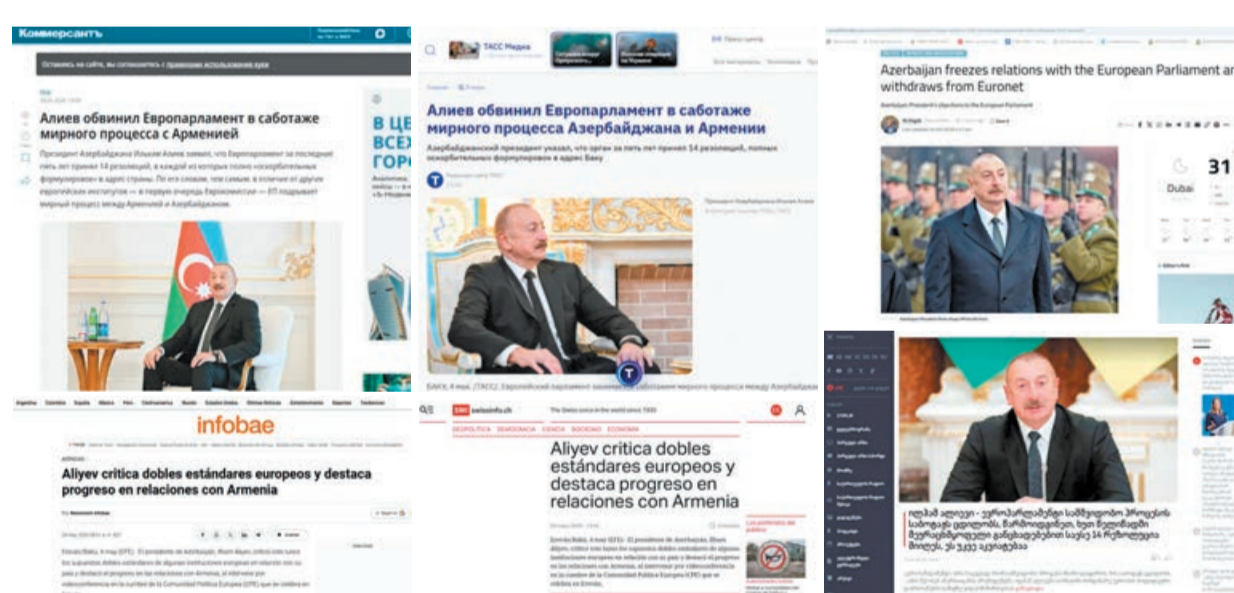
Коммерсантъ

Оставаясь на сайте, вы соглашаетесь с правилами использования куки

Алиев обвинил Европарламент в саботаже мирного процесса с Арменией

Президент Азербайджана Ильхам Алиев заявил, что Европарламент за последние пять лет принял 14 резолюций, в каждой из которых полно «оскорбительных формулировок» в адрес страны. По его словам, тем самым, в отличие от других европейских институтов — в первую очередь Еврокомиссии — ЕП подрывает мирный процесс между Арменией и Азербайджаном.

В ЦЕ
ВСЕХ
ГОР

ТАСС Медиа

Алиев обвинил Европарламент в саботаже мирного процесса Азербайджана и Армении

Азербайджанский президент указал, что орган за пять лет принял 14 резолюций, полных оскорбительных формулировок в адрес Баку

БАКУ, 4 мая. /ТАСС/. Европейский парламент занимается саботажем мирного процесса между Азербайджаном

Azerbaijan freezes relations with the European Parliament and withdraws from Euronet

Azerbaijani President's objections to the European Parliament

31
Dubai

infobae

Aliyev critica dobles estándares europeos y destaca progreso en relaciones con Armenia

swissinfo.ch
The Swiss voice in the world since 1935

GEOPOLÍTICA DEMOCRACIA CIENCIA SOCIEDAD ECONOMÍA

Aliyev critica dobles estándares europeos y destaca progreso en relaciones con Armenia

Ereván/Bakú, 4 may (EFE).- El presidente de Azerbaiyán, Ilham Aliyev, critica este lunes los supuestos dobles estándares de algunas instituciones europeas en relación con su país y destacó el progreso en las relaciones con Armenia, al intervenir por videoconferencia en la cumbre de la Comunidad Política Europea (CPE) que se celebra en Ereván.

ილჰამ ალიევი - ევროპარლამენტი სამშვიდობო პროცესის საბოტაჟს ეწევა, ხუთ წელიწადში 14 რეზოლუცია მიიღო